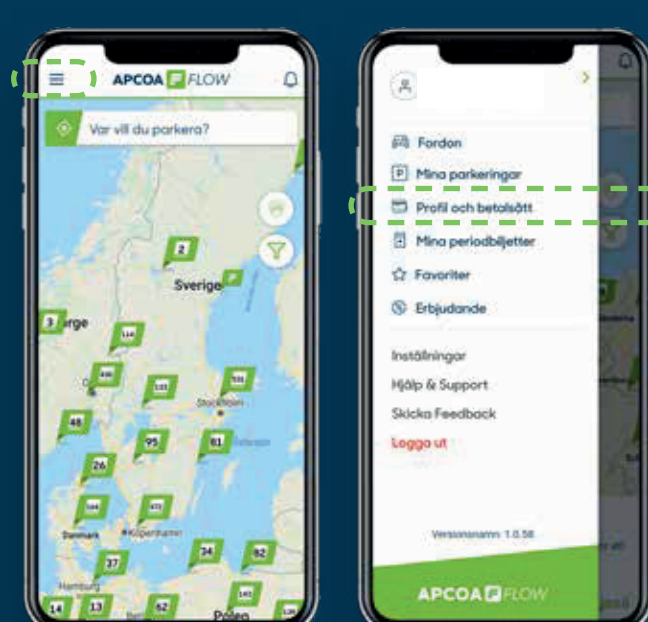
APCOA FLOW

Var vill du parkera?

2

Sverige

3 rge

144

106

133

151

Stockholm

48

95

81

26

144

472

Danmark

København

37

34

82

Hamburg

14

13

62

141

Polen

Fordon

Mina parkeringar

Profil och betalsätt

Mina periodbiljetter

Favoriter

Erbjudande

Inställningar

Hjälp & Support

Skicka Feedback

Logga ut

Versionsnamn: 1.0.58

APCOA FLOW